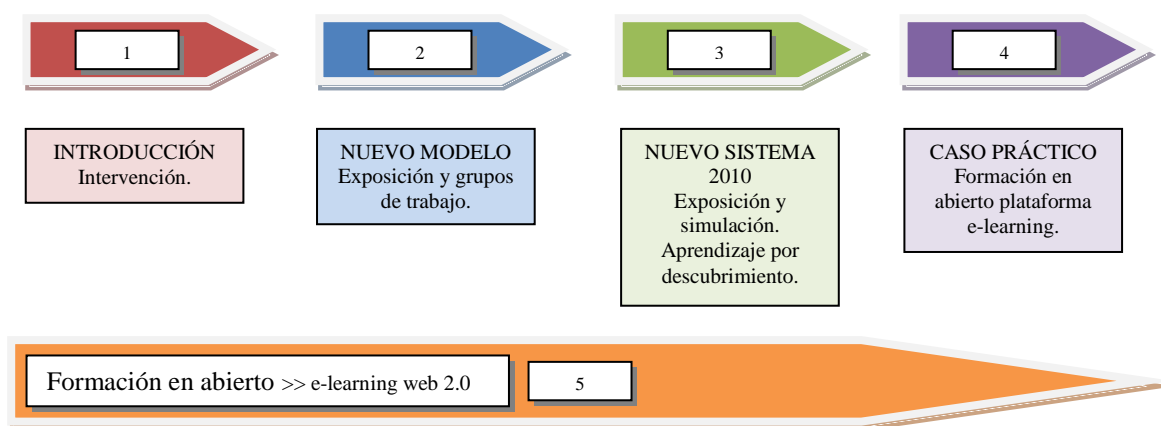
1

2

3

4

INTRODUCCIÓN
Intervención.

NUEVO MODELO
Exposición y grupos de trabajo.

NUEVO SISTEMA 2010
Exposición y simulación.
Aprendizaje por descubrimiento.

CASO PRÁCTICO
Formación en abierto plataforma e-learning.

Formación en abierto >> e-learning web 2.0

5